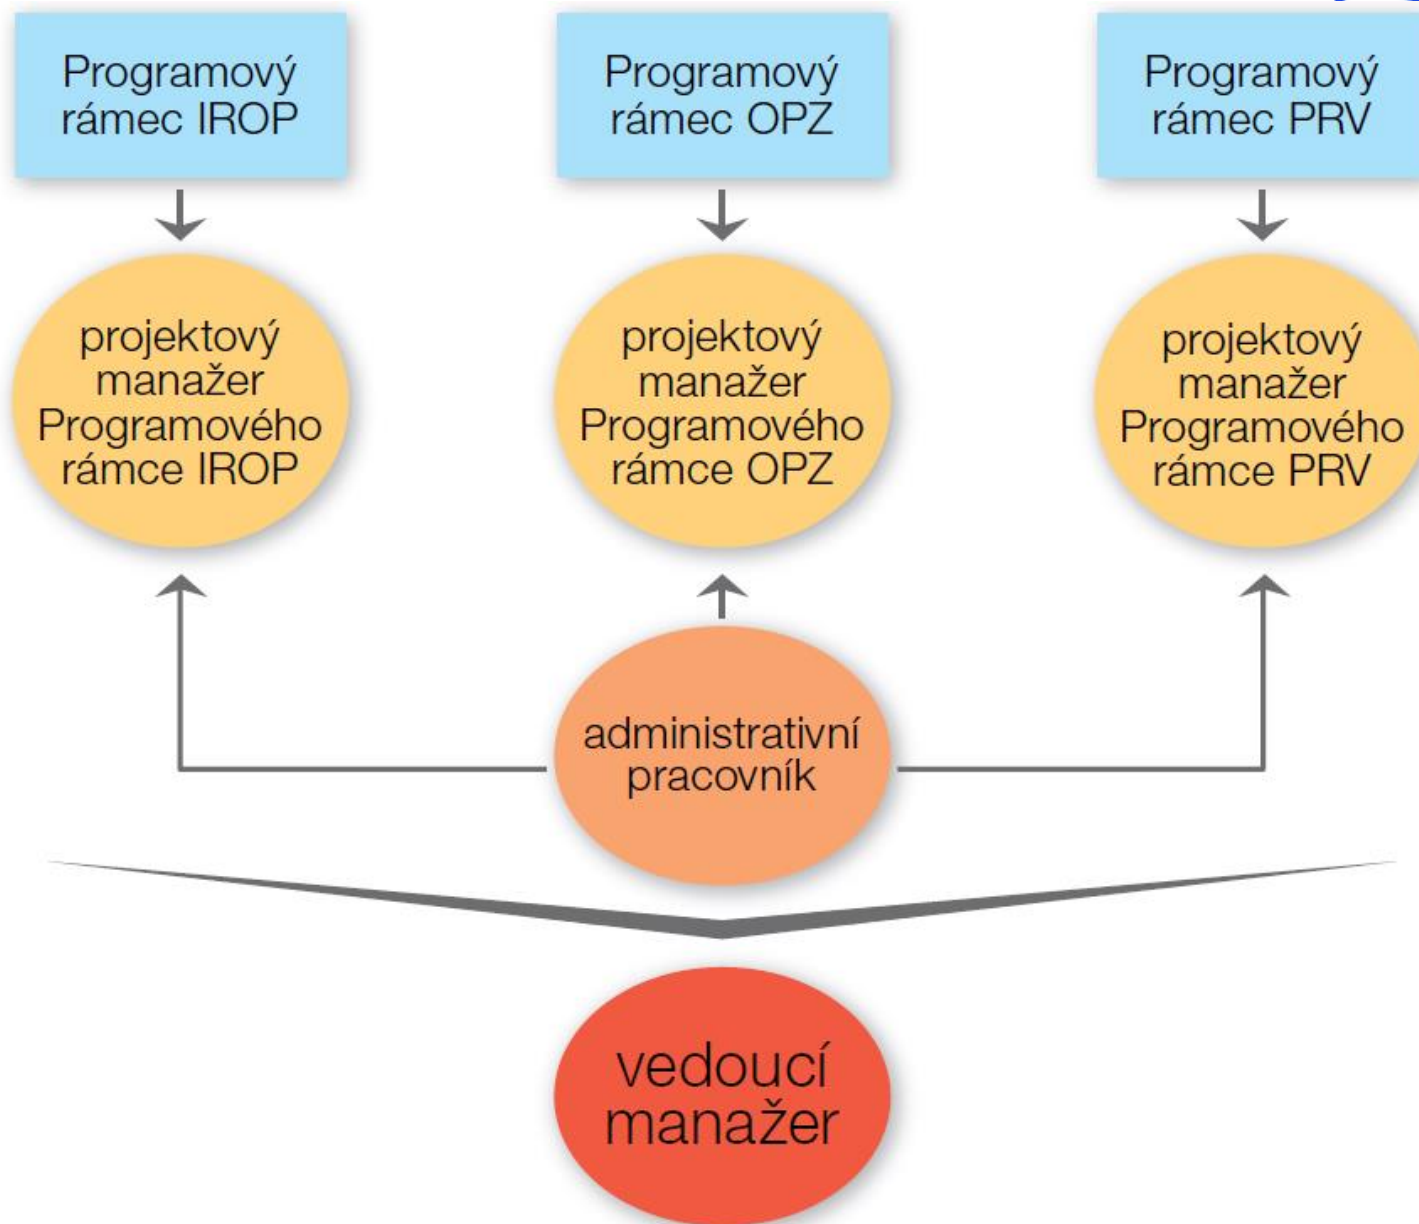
Programový rámec IROP

Programový rámec OPZ

Programový rámec PRV

projektový manažer Programového rámce IROP

projektový manažer Programového rámce OPZ

projektový manažer Programového rámce PRV

administrativní pracovník

vedoucí manažer